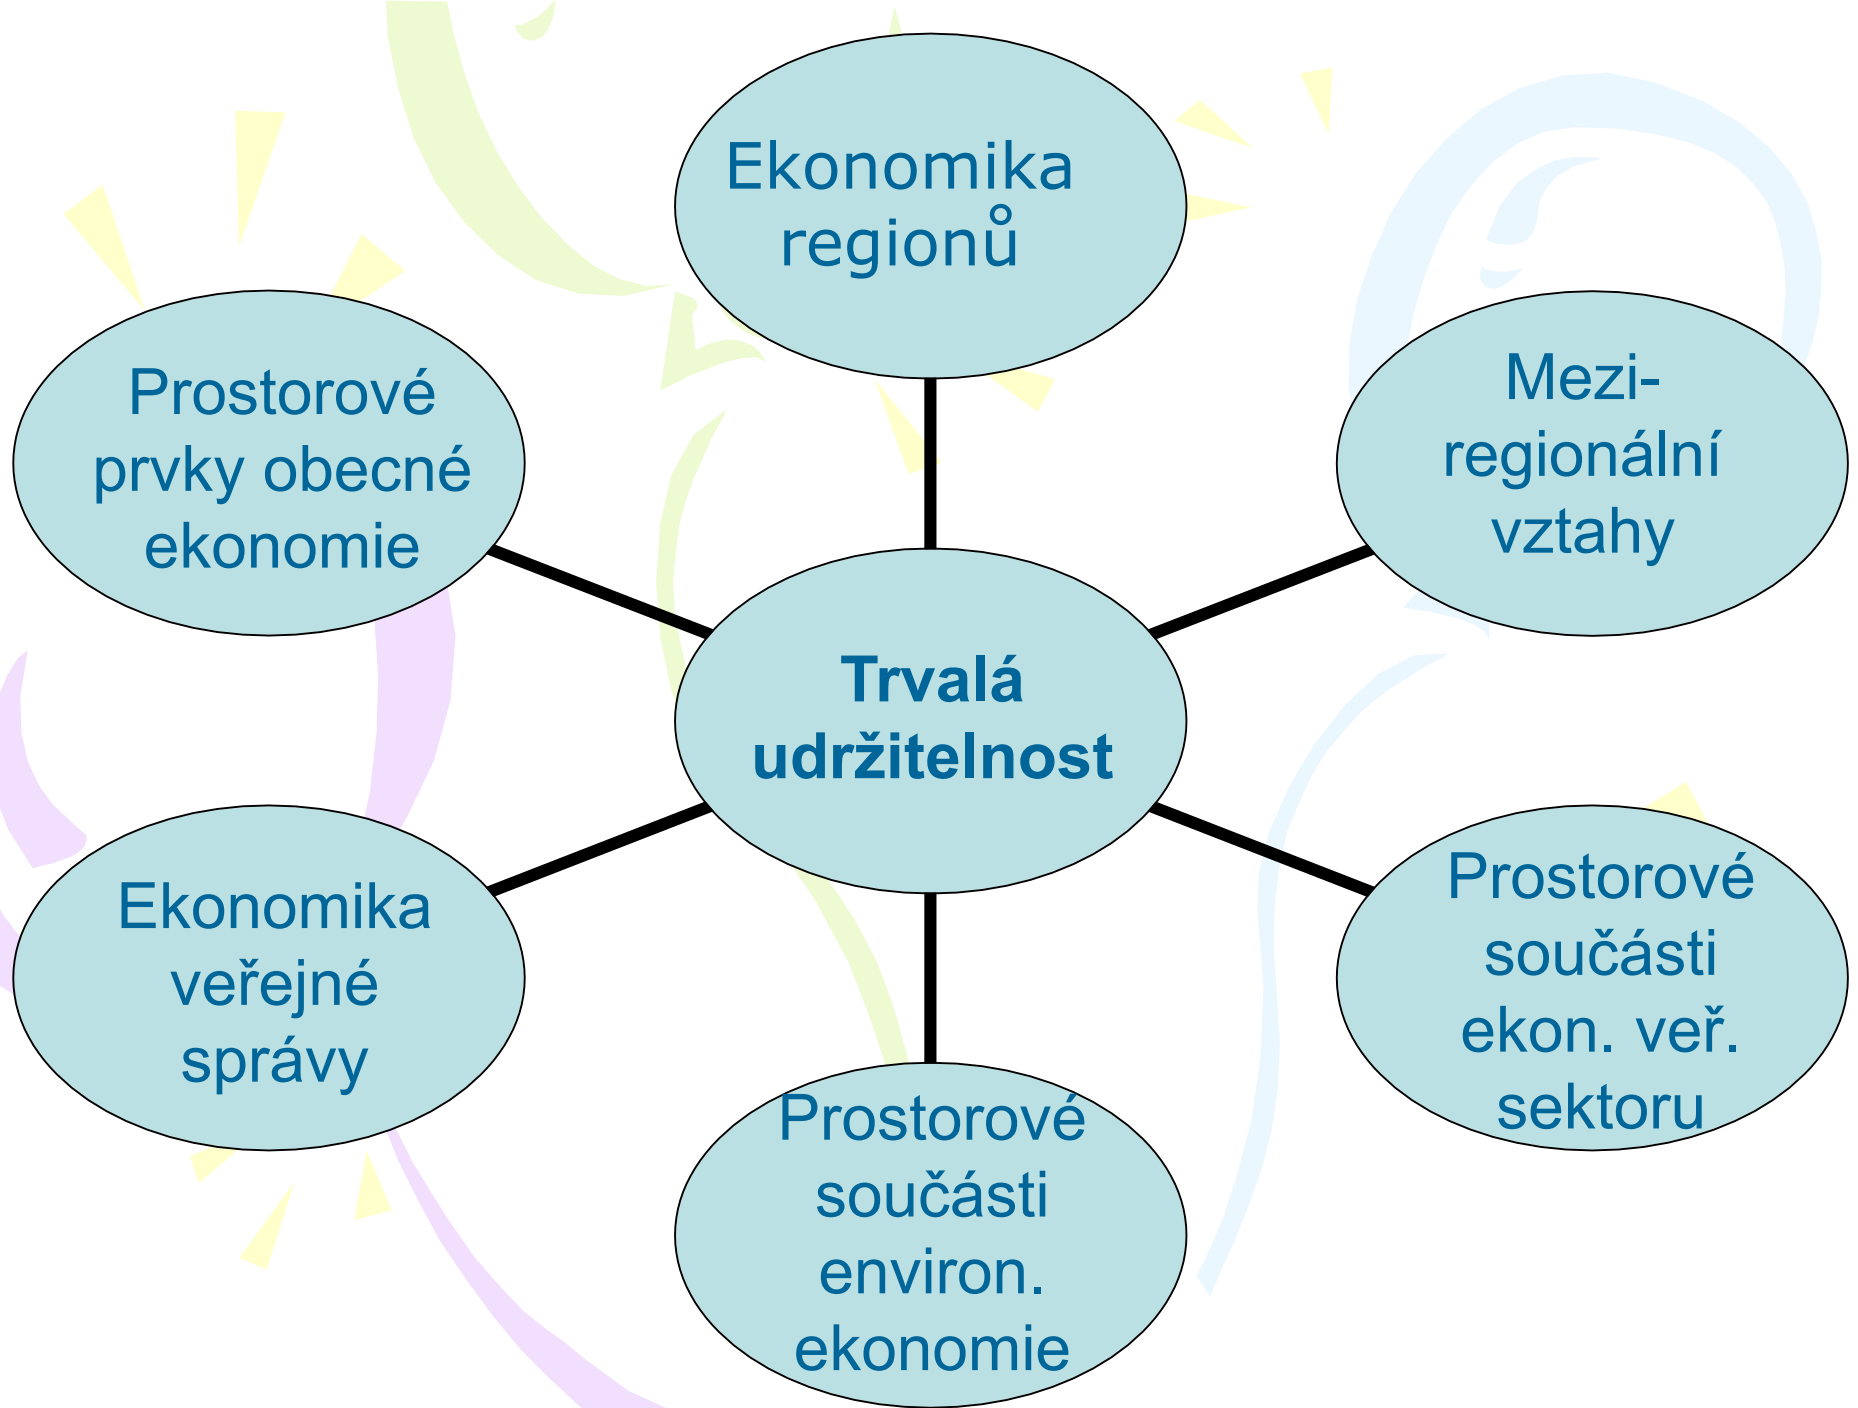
Ekonomika regionů

Prostorové prvky obecné ekonomie

Mezi-regionální vztahy

Trvalá udržitelnost

Ekonomika veřejné správy

Prostorové součásti ekon. veř. sektoru

Prostorové součásti environ. ekonomie